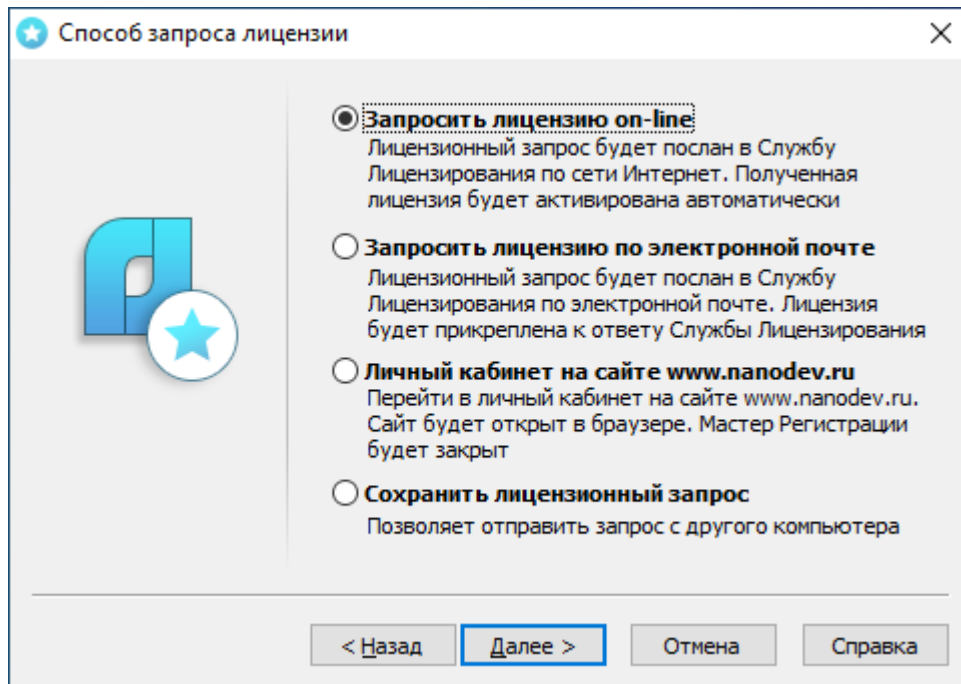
Способ запроса лицензии

Запросить лицензию on-line
Лицензионный запрос будет послан в Службу Лицензирования по сети Интернет. Полученная лицензия будет активирована автоматически

Запросить лицензию по электронной почте
Лицензионный запрос будет послан в Службу Лицензирования по электронной почте. Лицензия будет прикреплена к ответу Службы Лицензирования

Личный кабинет на сайте www.nanodev.ru
Перейти в личный кабинет на сайте www.nanodev.ru. Сайт будет открыт в браузере. Мастер Регистрации будет закрыт

Сохранить лицензионный запрос
Позволяет отправить запрос с другого компьютера

< Назад | Далее > | Отмена | Справка